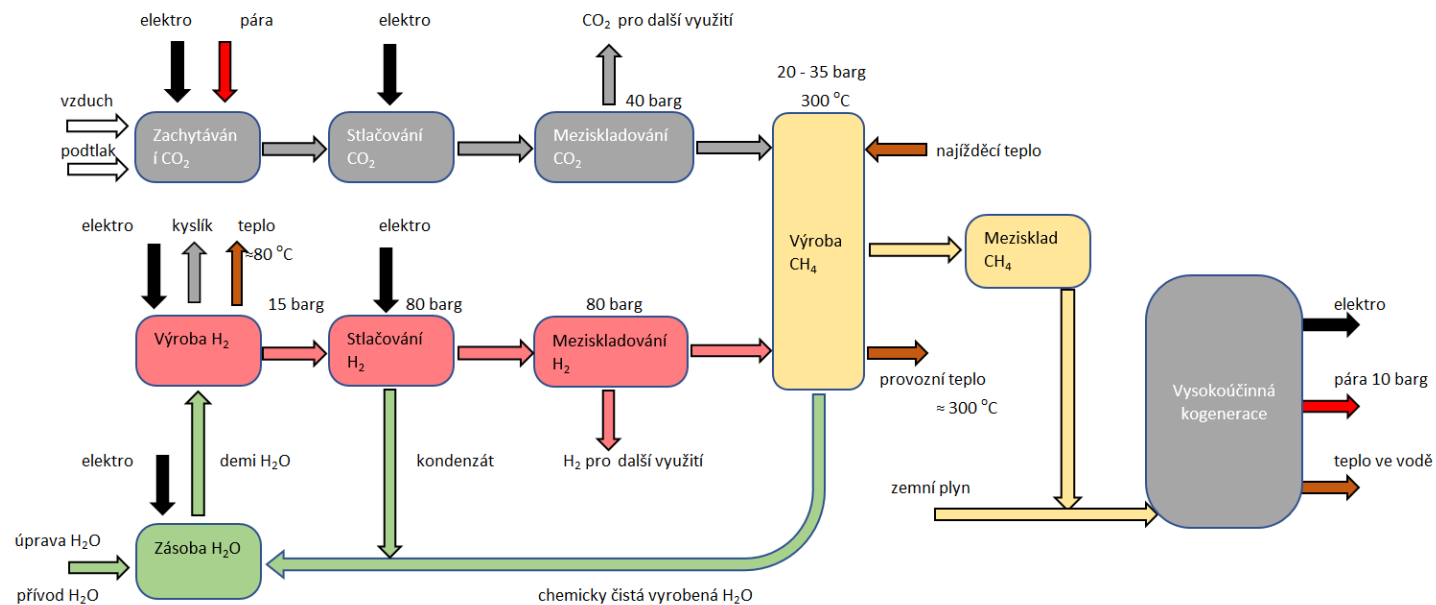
elektro

pára

elektro

$CO_2$ pro další využití

vzduch

podtlak

Zachytávání $CO_2$

Stlačování $CO_2$

40 barg

Mezískladování $CO_2$

20 - 35 barg

300 °C

najížděcí teplo

elektro

kyslík

teplo

≈80 °C

elektro

15 barg

80 barg

80 barg

Výroba $CH_4$

Mezisklad $CH_4$

Výroba $H_2$

Stlačování $H_2$

Meziskladování $H_2$

elektro

provozní teplo

≈ 300 °C

pára 10 barg

Vysokoúčinná kogenerace

elektro

demi $H_2O$

kondenzát

$H_2$ pro další využití

teplo ve vodě

zemní plyn

úprava $H_2O$

Zásoba $H_2O$

přívod $H_2O$

chemicky čistá vyrobená $H_2O$